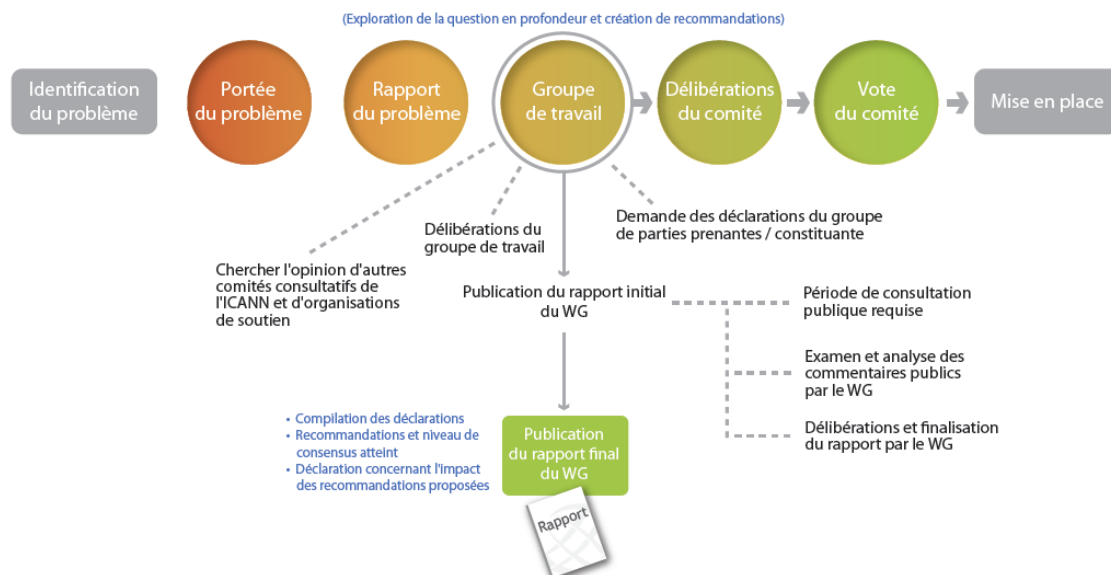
(Exploration de la question en profondeur et création de recommandations)

Identification du problème

Portée du problème

Rapport du problème

Groupe de travail

Délibérations du comité

Vote du comité

Mise en place

Délibérations du groupe de travail

Demande des déclarations du groupe de parties prenantes / constituante

Chercher l'opinion d'autres comités consultatifs de l'ICANN et d'organisations de soutien

Publication du rapport initial du WG

Période de consultation publique requise

Examen et analyse des commentaires publics par le WG

Délibérations et finalisation du rapport par le WG

• Compilation des déclarations
• Recommandations et niveau de consensus atteint
• Déclaration concernant l'impact des recommandations proposées

Publication du rapport final du WG

Rapport